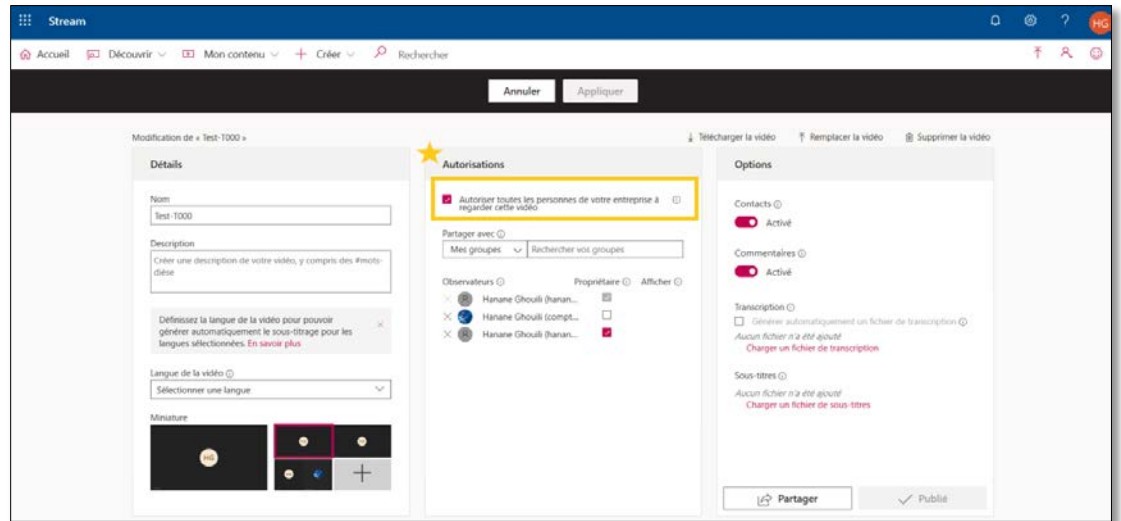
Stream

HG

Accueil Découvrir Mon contenu + Créer Rechercher

Annuler Appliquer

Modification de « Test-T000 »

Télécharger la vidéo Remplacer la vidéo Supprimer la vidéo

Détails

Nom

Test-T000

Description

Créer une description de votre vidéo, y compris des #mots-dièse

Définissez la langue de la vidéo pour pouvoir générer automatiquement le sous-titrage pour les langues sélectionnées. En savoir plus

Langue de la vidéo

Sélectionner une langue

Miniature

HG

Autorisations

Autoriser toutes les personnes de votre entreprise à regarder cette vidéo

Partager avec

Mes groupes Rechercher vos groupes

Observateurs Propriétaire Afficher

Hanane Ghouili (hanan...

Hanane Ghouili (compt...

Hanane Ghouili (hanan...

Options

Contacts

Activé

Commentaires

Activé

Transcription

Générer automatiquement un fichier de transcription

Aucun fichier n'a été ajouté

Charger un fichier de transcription

Sous-titres

Aucun fichier n'a été ajouté

Charger un fichier de sous-titres

Partager

Publié